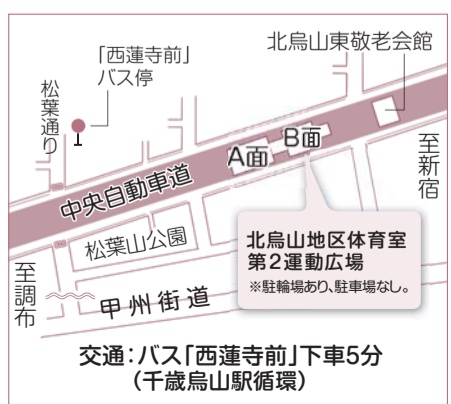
「西蓮寺前」
バス停

松葉通り

北烏山東敬老会館

至新宿

A面

B面

中央自動車道

松葉山公園

北烏山地区体育室
第2運動広場
※駐輪場あり、駐車場なし。

至調布

甲州街道

交通：バス「西蓮寺前」下車5分
（千歳烏山駅循環）